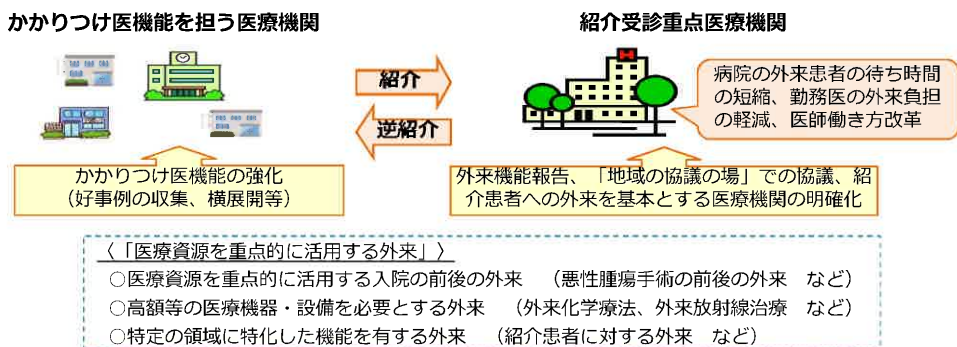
かかりつけ医機能を担う医療機関

紹介受診重点医療機関

紹介

逆紹介

病院の外来患者の待ち時間の短縮、勤務医の外来負担の軽減、医師働き方改革

かかりつけ医機能の強化
（好事例の収集、横展開等）

外来機能報告、「地域の協議の場」での協議、紹介患者への外来を基本とする医療機関の明確化

〈「医療資源を重点的に活用する外来」〉
○医療資源を重点的に活用する入院の前後の外来　（悪性腫瘍手術の前後の外来　など）
○高額等の医療機器・設備を必要とする外来　（外来化学療法、外来放射線治療　など）
○特定の領域に特化した機能を有する外来　（紹介患者に対する外来　など）